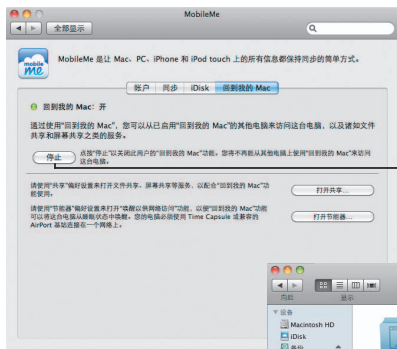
MobileMe

全部显示

mobile me

MobileMe 是让 Mac、PC、iPhone 和 iPod touch 上的所有信息都保持同步的简单方式。

帐户 | 同步 | iDisk | 回到我的 Mac

回到我的 Mac：开

通过使用"回到我的 Mac"，您可以从已启用"回到我的 Mac"的其他电脑来访问这台电脑，以及诸如文件共享和屏幕共享之类的服务。

停止

点按"停止"以关闭此用户的"回到我的 Mac"功能。您将不再能从其他电脑上使用"回到我的 Mac"来访问这台电脑。

请使用"共享"偏好设置来打开文件共享、屏幕共享等服务，以配合"回到我的 Mac"功能使用。

打开共享...

请使用"节能器"偏好设置来打开"唤醒以供网络访问"功能，以便"回到我的 Mac"功能可以将这台电脑从睡眠状态中唤醒。您的电脑必须使用 Time Capsule 或兼容的 AirPort 基站连接在一个网络上。

打开节能器...

向后

显示

设备

Macintosh HD

iDisk

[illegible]